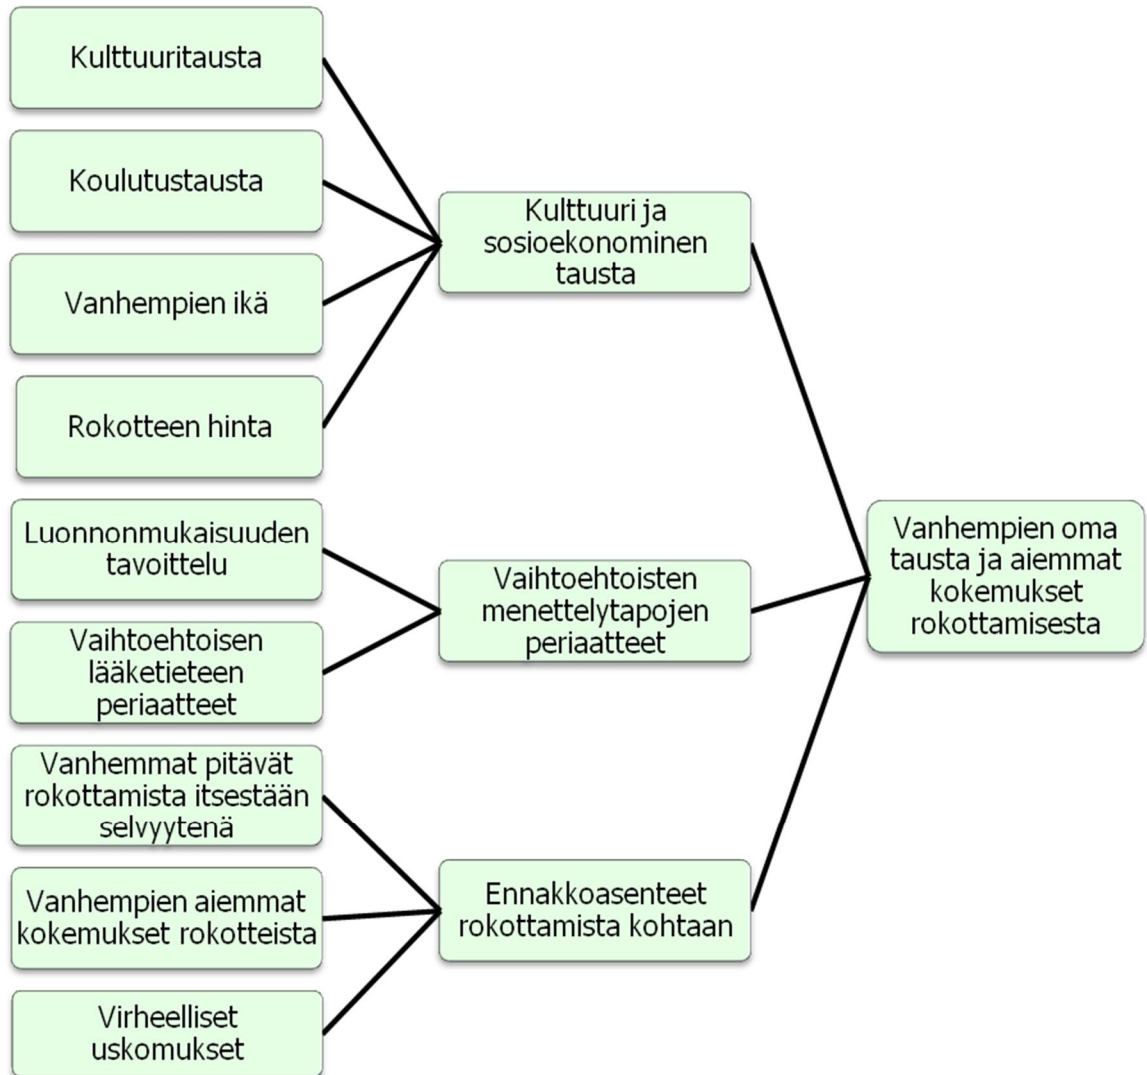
Kulttuuritausta

Koulutustausta

Vanhempien ikä

Rokotteen hinta

Kulttuuri ja sosioekonominen tausta

Luonnonmukaisuuden tavoittelu

Vaihtoehtoisen lääketieteen periaatteet

Vaihtoehtoisten menettelytapojen periaatteet

Vanhemmat pitävät rokottamista itsestään selvyytenä

Vanhempien aiemmat kokemukset rokotteista

Virheelliset uskomukset

Ennakkoasenteet rokottamista kohtaan

Vanhempien oma tausta ja aiemmat kokemukset rokottamisesta